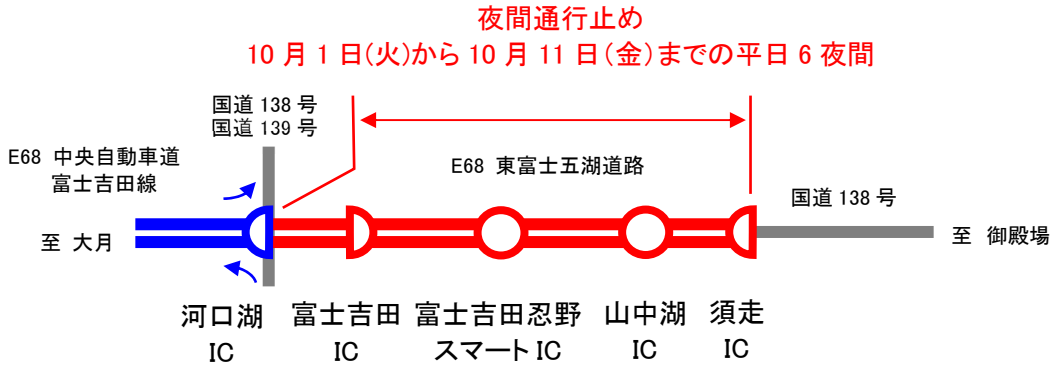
夜間通行止め
10 月 1 日(火)から 10 月 11 日(金)までの平日 6 夜間

国道 138 号
国道 139 号

E68 中央自動車道
富士吉田線

E68 東富士五湖道路

国道 138 号

至 大月

至 御殿場

河口湖
IC

富士吉田
IC

富士吉田忍野
スマート IC

山中湖
IC

須走
IC